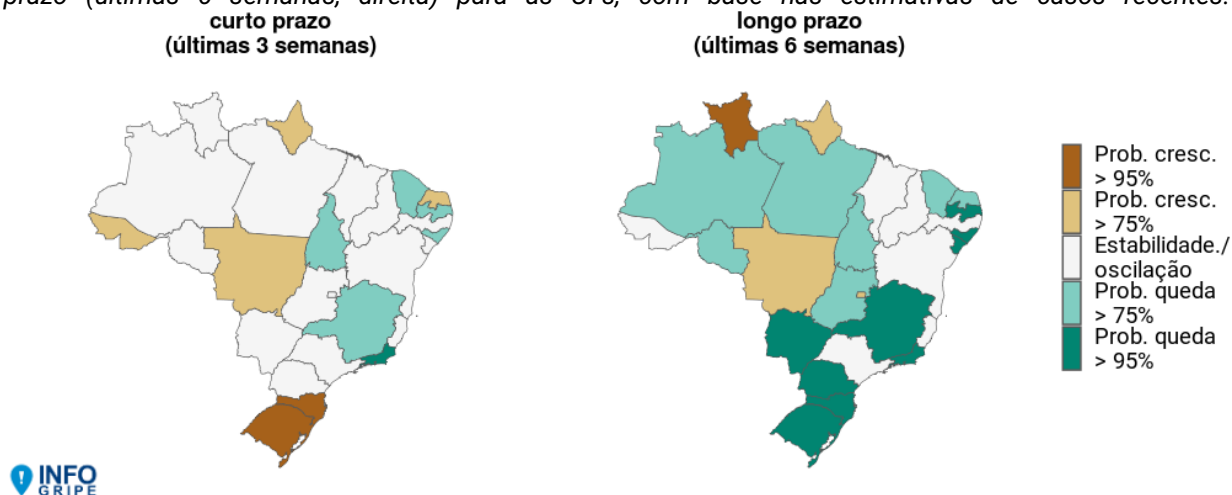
prazo (últimas 6 semanas, direita) para as UFs, com base nas estimativas de casos recentes.

curto prazo
(últimas 3 semanas)

longo prazo
(últimas 6 semanas)

Prob. cresc. > 95%
Prob. cresc. > 75%
Estabilidade./ oscilação
Prob. queda > 75%
Prob. queda > 95%

INFO GRIPE